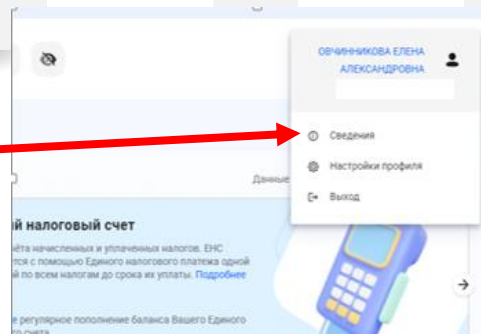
ОВЧИННИКОВА ЕЛЕНА АЛЕКСАНДРОВНА

Сведения

Настройки профиля

Выход

Данные

й налоговый счет

ёта начисленных и уплаченных налогов. ЕНС й с помощью Единого налогового платежа одной й по всем налогам до срока их уплаты. Подробнее

е регулярное пополнение баланса Вашего Единого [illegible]